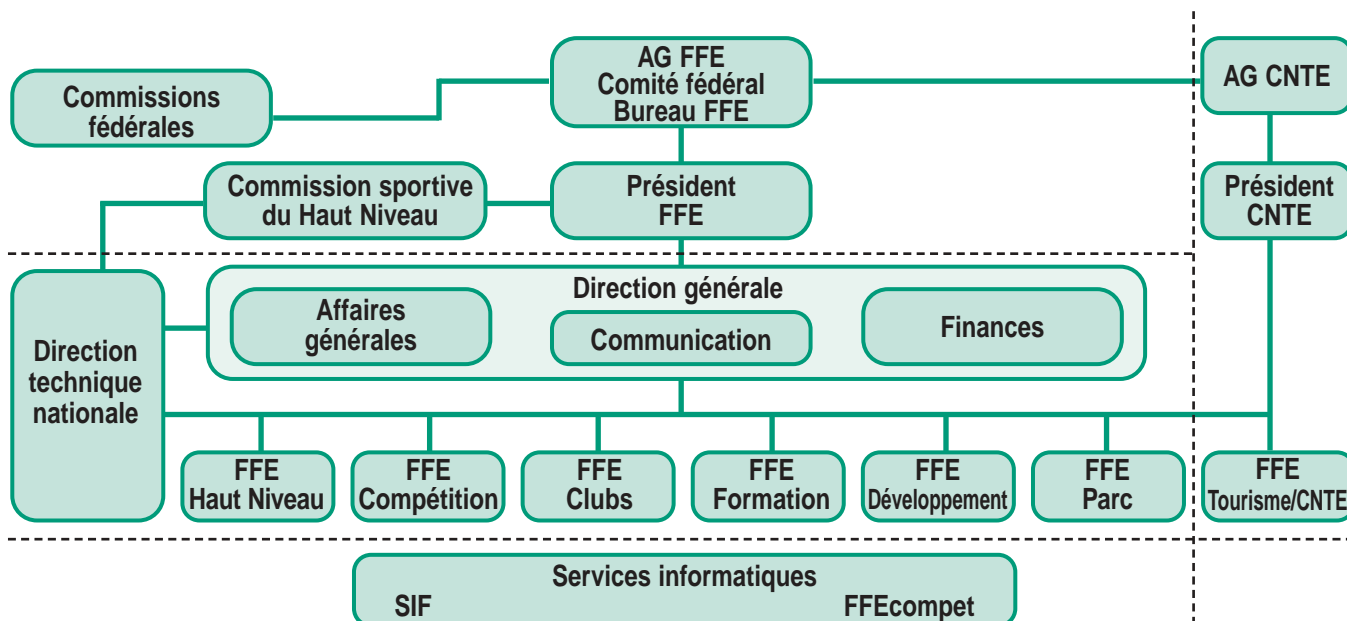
AG FFE
Comité fédéral
Bureau FFE

AG CNTE

Commissions fédérales

Commission sportive du Haut Niveau

Président FFE

Président CNTE

Direction générale

Affaires générales

Communication

Finances

Direction technique nationale

FFE Haut Niveau

FFE Compétition

FFE Clubs

FFE Formation

FFE Développement

FFE Parc

FFE Tourisme/CNTE

Services informatiques
SIF
FFEcompet